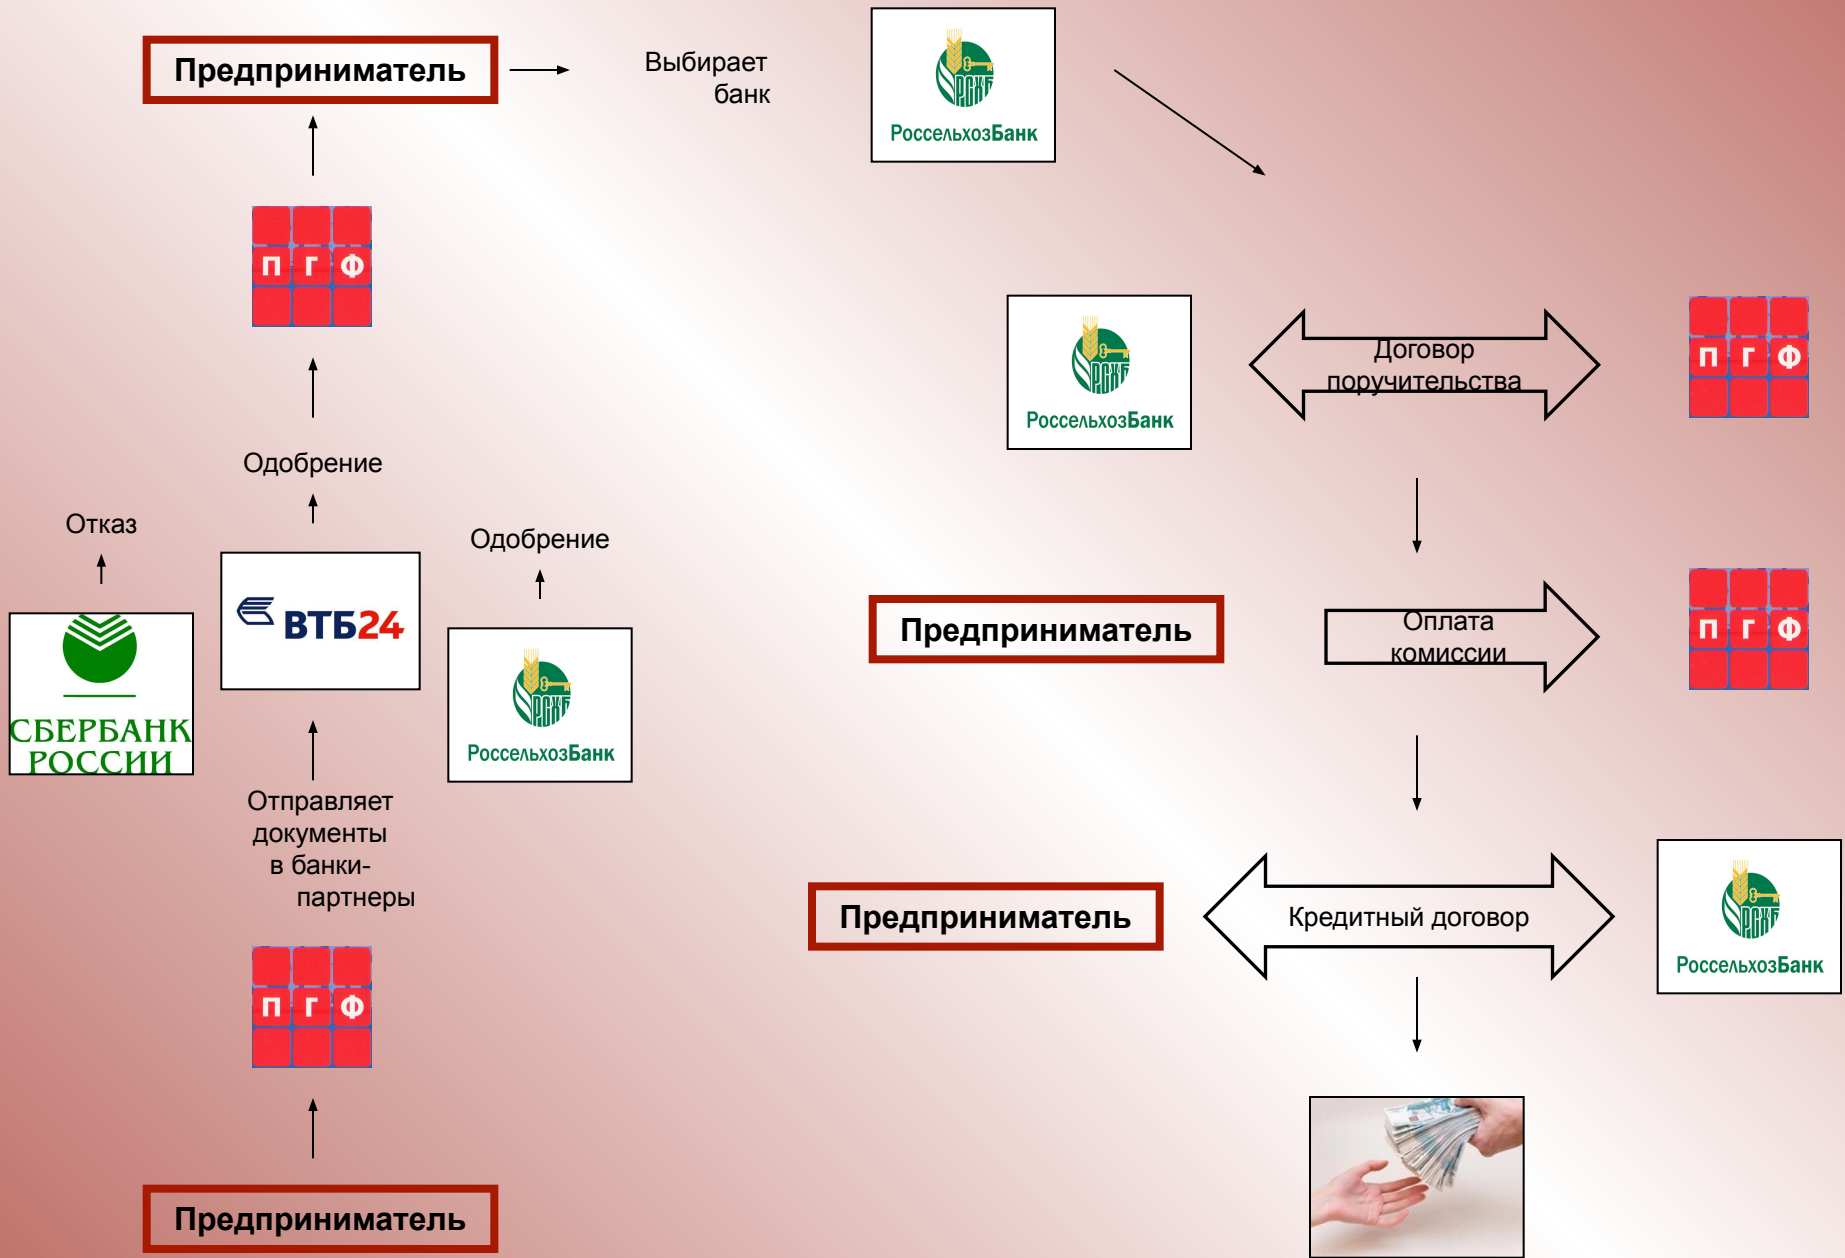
Предприниматель

Выбирает банк

РСХБ
РоссельхозБанк

П Г Ф

РСХБ
РоссельхозБанк

Договор поручительства

П Г Ф

Одобрение

Отказ

Одобрение

СБЕРБАНК РОССИИ

ВТБ24

РСХБ
РоссельхозБанк

Предприниматель

Оплата комиссии

П Г Ф

Отправляет документы в банки-партнеры

Предприниматель

Кредитный договор

РСХБ
РоссельхозБанк

П Г Ф

Предприниматель